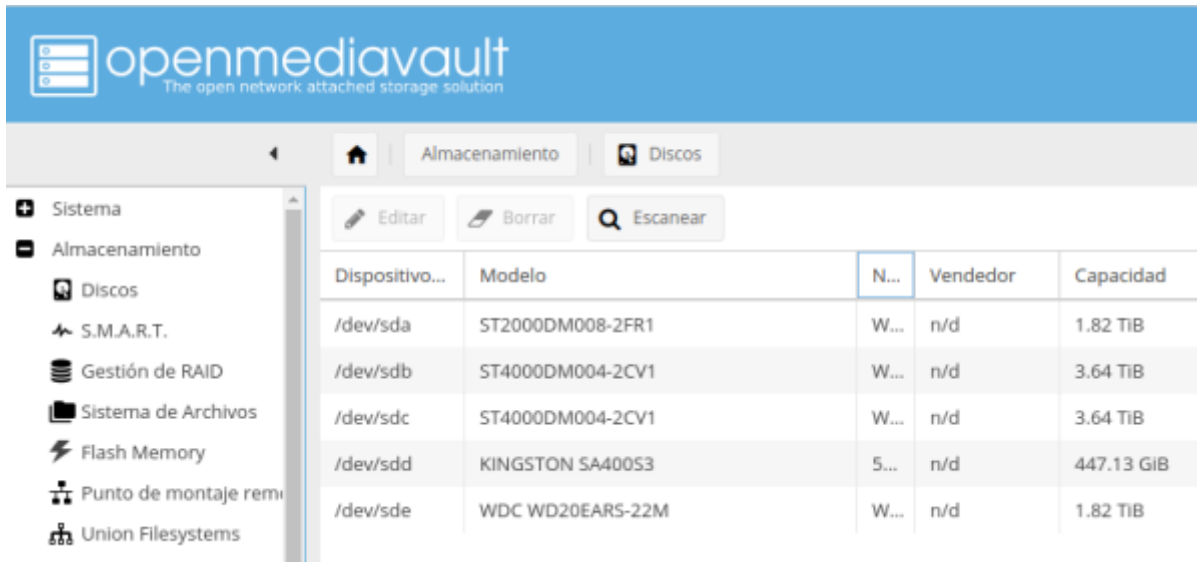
openmediavault
The open network attached storage solution

Almacenamiento | Discos

Sistema
Almacenamiento
Discos
S.M.A.R.T.
Gestión de RAID
Sistema de Archivos
Flash Memory
Punto de montaje rem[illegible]
Union Filesystems

Editar Borrar Escanear

| Dispositivo... | Modelo | N... | Vendedor | Capacidad |
|---|---|---|---|---|
| /dev/sda | ST2000DM008-2FR1 | W... | n/d | 1.82 TiB |
| /dev/sdb | ST4000DM004-2CV1 | W... | n/d | 3.64 TiB |
| /dev/sdc | ST4000DM004-2CV1 | W... | n/d | 3.64 TiB |
| /dev/sdd | KINGSTON SA400S3 | 5... | n/d | 447.13 GiB |
| /dev/sde | WDC WD20EARS-22M | W... | n/d | 1.82 TiB |